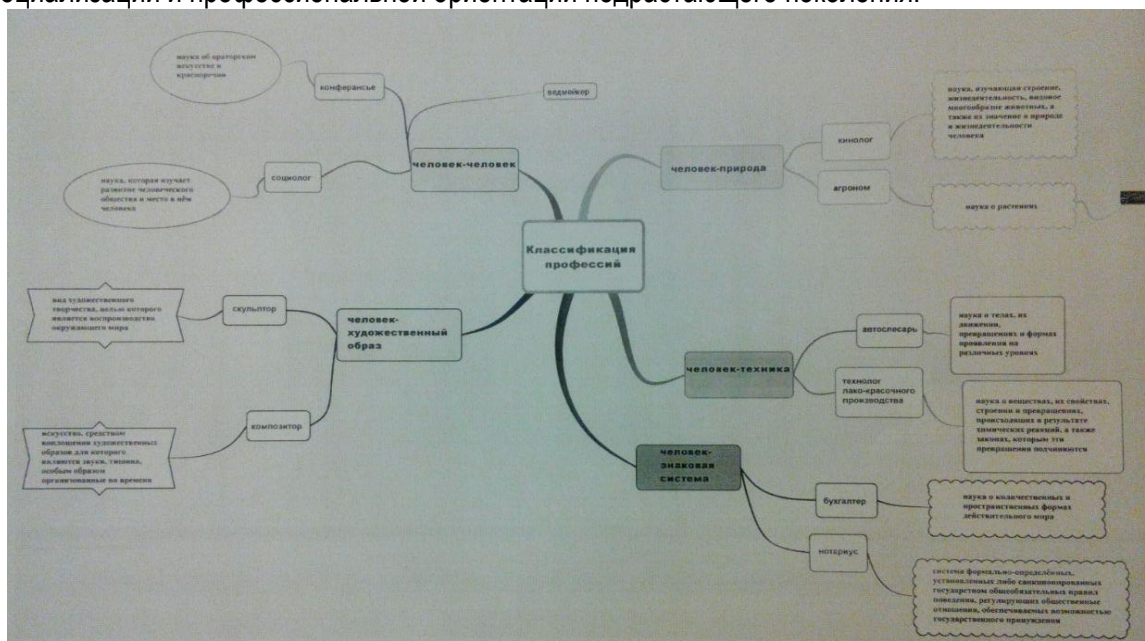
оциализации и профессиональной ориентации подрастающего поколения.

Классификация профессий

человек-человек

конферансье

наука об ораторском искусстве и красноречии

ведмайкер

социолог

наука, которая изучает развитие человеческого общества и место в нём человека

человек-природа

кинолог

наука, изучающая строение, жизнедеятельность, видовое многообразие животных, а также их значение в природе и жизнедеятельности человека

агроном

наука о растениях

человек-художественный образ

скульптор

вид художественного творчества, целью которого является воспроизводство окружающего мира

композитор

искусство, средством воплощения художественных образов для которого являются звуки, тишина, особым образом организованные во времени

человек-техника

автослесарь

наука о телах, их движении, превращениях и формах проявления на различных уровнях

технолог лако-красочного производства

наука о веществах, их свойствах, строении и превращениях, происходящих в результате химических реакций, а также законах, которым эти превращения подчиняются

человек-знаковая система

бухгалтер

наука о количественных и пространственных формах действительного мира

нотариус

система формально-определённых, установленных либо санкционированных государством общеобязательных правил поведения, регулирующих общественные отношения, обеспечиваемых возможностью государственного принуждения